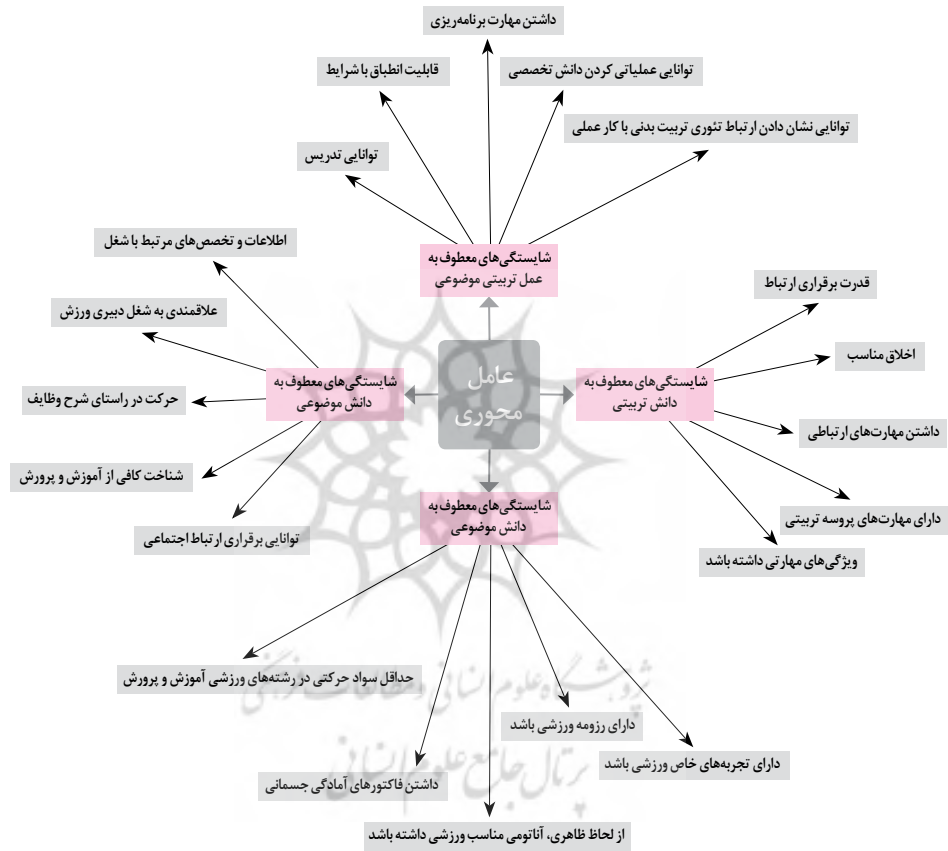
داشتن مهارت برنامه‌ریزی

قابلیت انطباق با شرایط

توانایی عملیاتی کردن دانش تخصصی

توانایی نشان دادن ارتباط تئوری تربیت بدنی با کار عملی

توانایی تدریس

اطلاعات و تخصص‌های مرتبط با شغل

شایستگی‌های معطوف به عمل تربیتی موضوعی

قدرت برقراری ارتباط

علاقمندی به شغل دبیری ورزش

اخلاق مناسب

شایستگی‌های معطوف به دانش موضوعی

عامل محوری

شایستگی‌های معطوف به دانش تربیتی

حرکت در راستای شرح وظایف

داشتن مهارت‌های ارتباطی

شناخت کافی از آموزش و پرورش

شایستگی‌های معطوف به دانش موضوعی

دارای مهارت‌های پروسه تربیتی

توانایی برقراری ارتباط اجتماعی

ویژگی‌های مهارتی داشته باشد

حداقل سواد حرکتی در رشته‌های ورزشی آموزش و پرورش

دارای رزومه ورزشی باشد

دارای تجربه‌های خاص ورزشی باشد

داشتن فاکتورهای آمادگی جسمانی

از لحاظ ظاهری، آناتومی مناسب ورزشی داشته باشد

پژوهشگاه علوم انسانی و مطالعات فرهنگی
پرتال جامع علوم انسانی